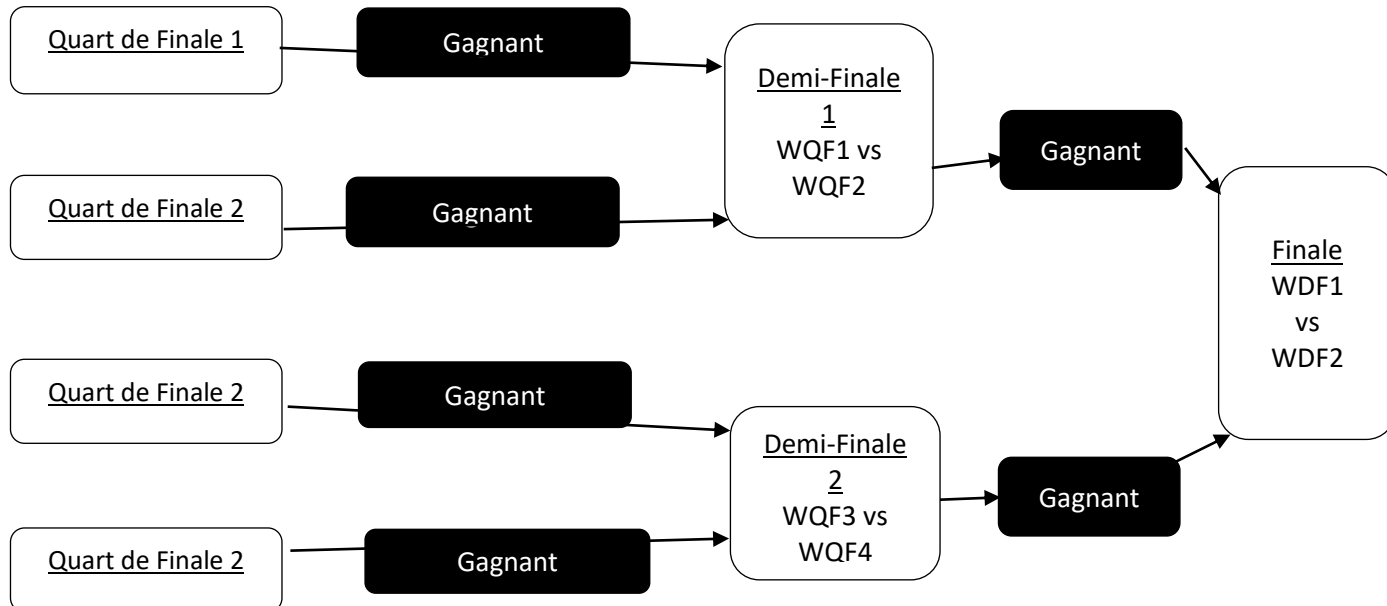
Quart de Finale 1

Gagnant

Quart de Finale 2

Gagnant

Demi-Finale 1
WQF1 vs WQF2

Gagnant

Finale
WDF1
vs
WDF2

Quart de Finale 2

Gagnant

Quart de Finale 2

Gagnant

Demi-Finale 2
WQF3 vs WQF4

Gagnant